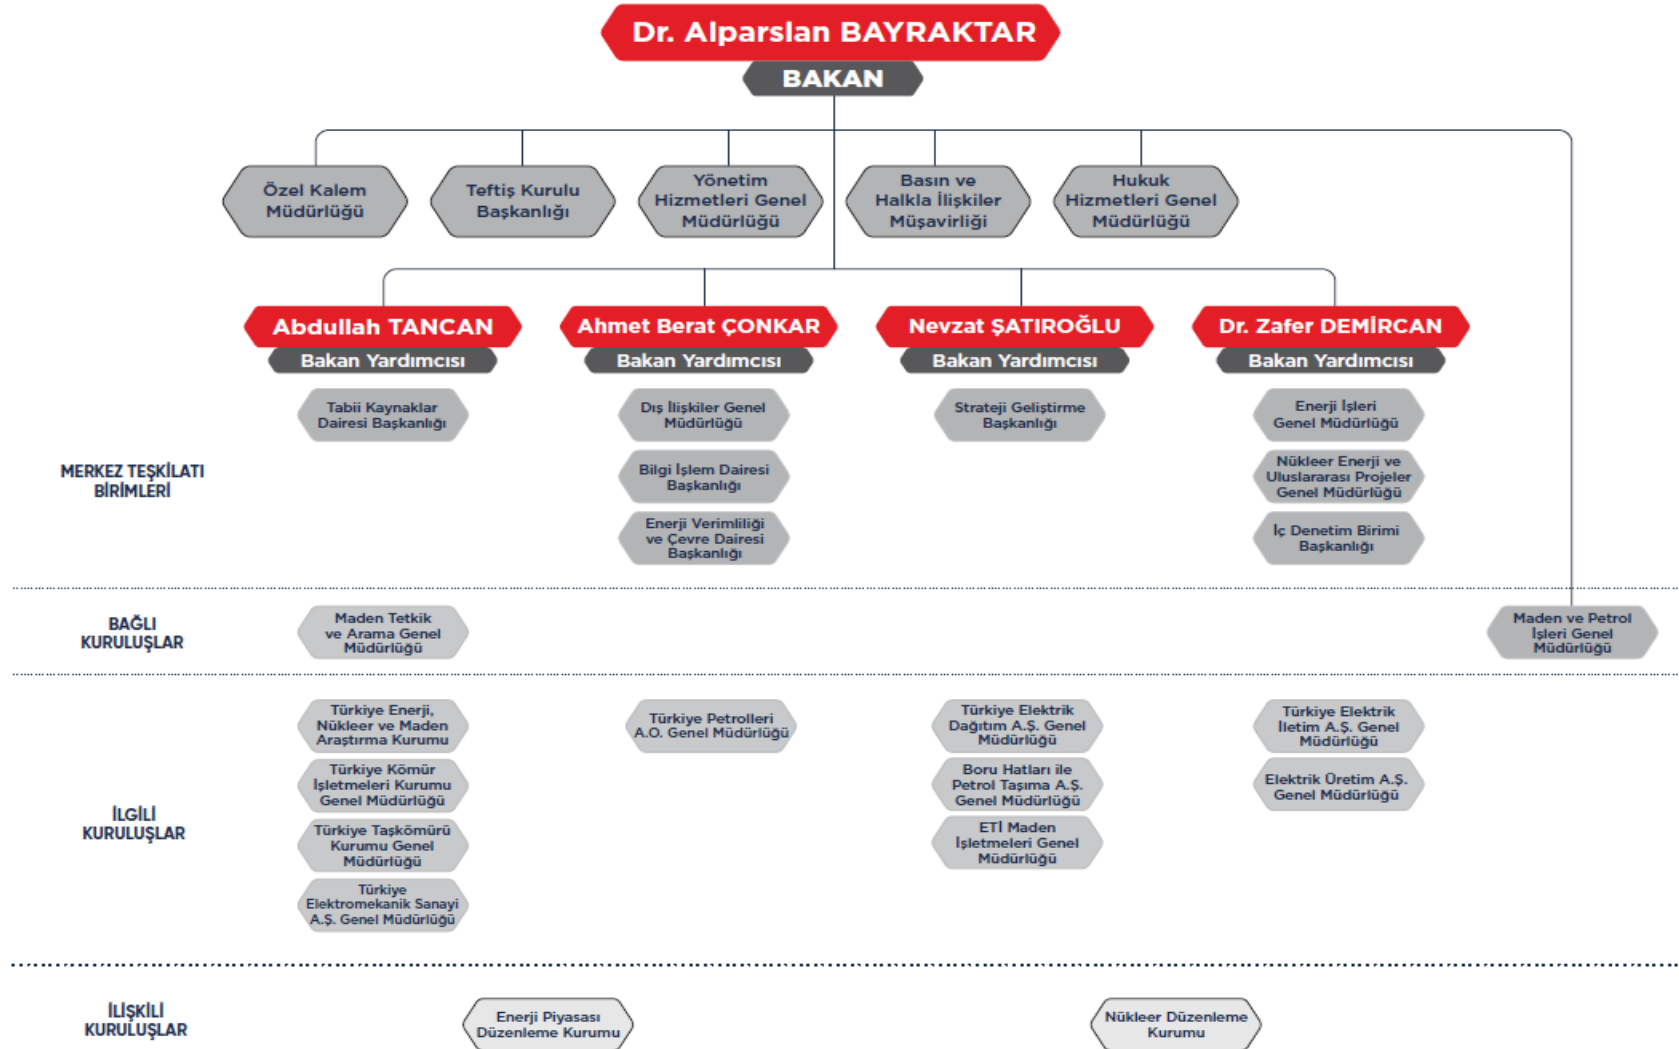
Dr. Alparslan BAYRAKTAR
BAKAN

Özel Kalem Müdürlüğü

Teftiş Kurulu Başkanlığı

Yönetim Hizmetleri Genel Müdürlüğü

Basın ve Halkla İlişkiler Müşavirliği

Hukuk Hizmetleri Genel Müdürlüğü

Abdullah TANCAN
Bakan Yardımcısı

Ahmet Berat ÇONKAR
Bakan Yardımcısı

Nevzat ŞATIROĞLU
Bakan Yardımcısı

Dr. Zafer DEMİRCAN
Bakan Yardımcısı

MERKEZ TEŞKİLATI BİRİMLERİ

Tabii Kaynaklar Dairesi Başkanlığı

Dış İlişkiler Genel Müdürlüğü

Bilgi İşlem Dairesi Başkanlığı

Enerji Verimliliği ve Çevre Dairesi Başkanlığı

Strateji Geliştirme Başkanlığı

Enerji İşleri Genel Müdürlüğü

Nükleer Enerji ve Uluslararası Projeler Genel Müdürlüğü

İç Denetim Birimi Başkanlığı

BAĞLI KURULUŞLAR

Maden Tetkik ve Arama Genel Müdürlüğü

Maden ve Petrol İşleri Genel Müdürlüğü

İLGİLİ KURULUŞLAR

Türkiye Enerji, Nükleer ve Maden Araştırma Kurumu

Türkiye Kömür İşletmeleri Kurumu Genel Müdürlüğü

Türkiye Taşkömürü Kurumu Genel Müdürlüğü

Türkiye Elektromekanik Sanayi A.Ş. Genel Müdürlüğü

Türkiye Petrolleri A.O. Genel Müdürlüğü

Türkiye Elektrik Dağıtım A.Ş. Genel Müdürlüğü

Boru Hatları ile Petrol Taşıma A.Ş. Genel Müdürlüğü

ETİ Maden İşletmeleri Genel Müdürlüğü

Türkiye Elektrik İletim A.Ş. Genel Müdürlüğü

Elektrik Üretim A.Ş. Genel Müdürlüğü

İLİŞKİLİ KURULUŞLAR

Enerji Piyasası Düzenleme Kurumu

Nükleer Düzenleme Kurumu